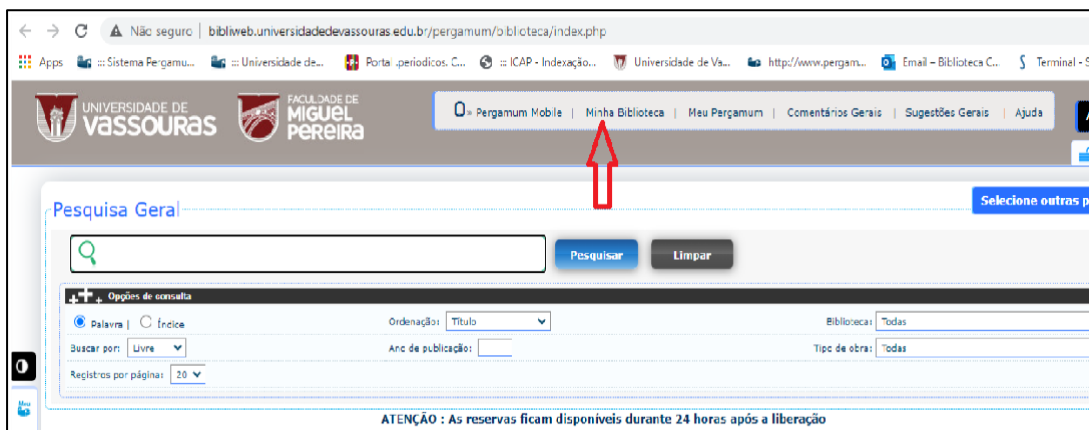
Não seguro | bibliweb.universidadedevassouras.edu.br/pergamum/biblioteca/index.php

Apps ::: Sistema Pergamu... ::: Universidade de... Portal .periodicos. C... ::: ICAP - Indexação... Universidade de Va... http://www.pergam... Email – Biblioteca C... Terminal - S

UNIVERSIDADE DE VASSOURAS FACULDADE DE MIGUEL PEREIRA

» Pergamum Mobile | Minha Biblioteca | Meu Pergamum | Comentários Gerais | Sugestões Gerais | Ajuda

Selecione outras p

Pesquisa Geral

Pesquisar Limpar

Opções de consulta

Palavra | Índice

Ordenação: Título

Biblioteca: Todas

Buscar por: Livre

Ano de publicação:

Tipo de obra: Todas

Registros por página: 20

ATENÇÃO : As reservas ficam disponíveis durante 24 horas após a liberação